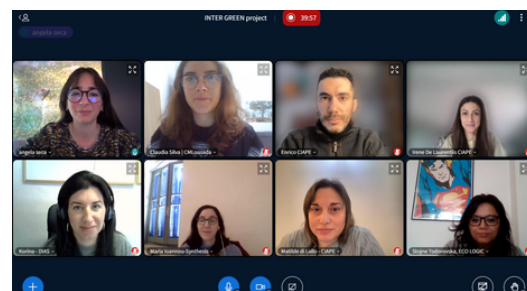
INTER GREEN project
39:57
angela seca
angela seca
Claudia Silva | CMLousada
Enrico CIAPE
Irene De Lauretiis CIAPE
Korina - DIAS
Maria Ioannou-Synthesis
Matilde di Lullo - CIAPE
Slogne Todorovska, ECO LOGIC